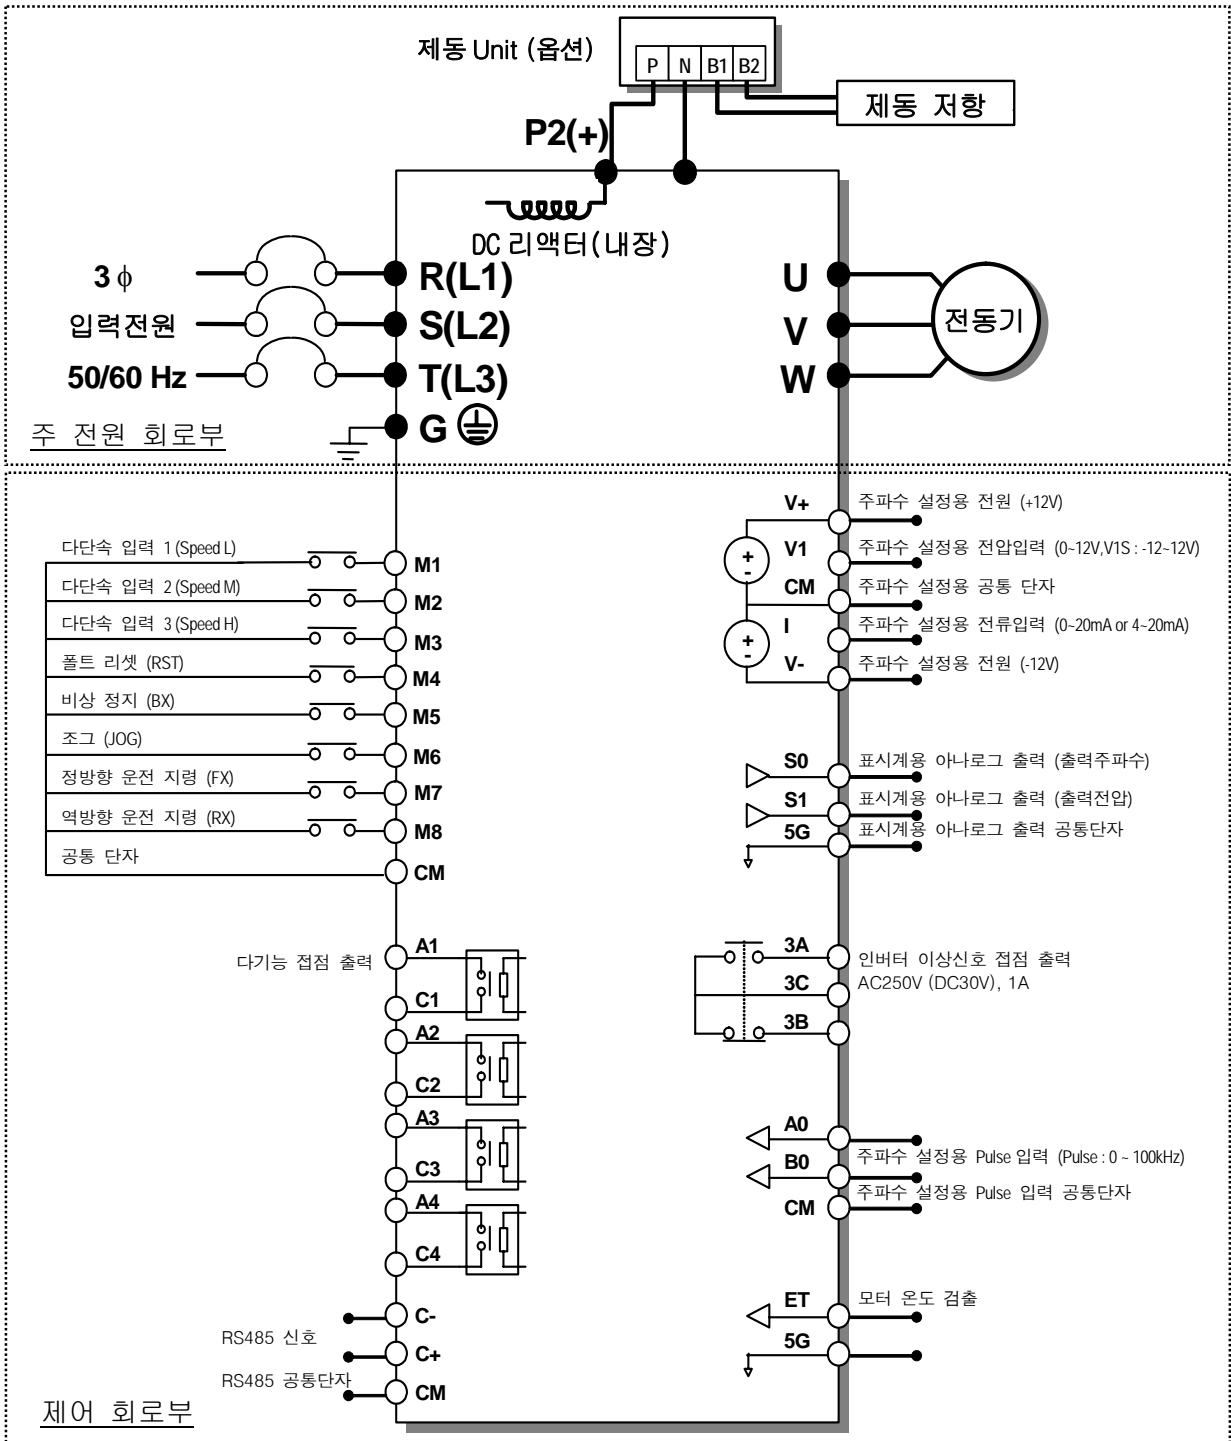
제동 Unit (옵션)

P N B1 B2

제동 저항

P2(+)

DC 리액터(내장)

3 $\phi$
입력전원
50/60 Hz

R(L1)
S(L2)
T(L3)
G

U
V
W

전동기

주 전원 회로부

다단속 입력 1 (Speed L) M1
다단속 입력 2 (Speed M) M2
다단속 입력 3 (Speed H) M3
폴트 리셋 (RST) M4
비상 정지 (BX) M5
조그 (JOG) M6
정방향 운전 지령 (FX) M7
역방향 운전 지령 (RX) M8
공통 단자 CM

V+ 주파수 설정용 전원 (+12V)
V1 주파수 설정용 전압입력 (0~12V,V1S : -12~12V)
CM 주파수 설정용 공통 단자
I 주파수 설정용 전류입력 (0~20mA or 4~20mA)
V- 주파수 설정용 전원 (-12V)

S0 표시계용 아나로그 출력 (출력주파수)
S1 표시계용 아나로그 출력 (출력전압)
5G 표시계용 아나로그 출력 공통단자

다기능 접점 출력
A1
C1
A2
C2
A3
C3
A4
C4

3A 인버터 이상신호 접점 출력
3C AC250V (DC30V), 1A
3B

A0
B0 주파수 설정용 Pulse 입력 (Pulse : 0 ~ 100kHz)
CM 주파수 설정용 Pulse 입력 공통단자

ET 모터 온도 검출
5G

C-
RS485 신호
C+
RS485 공통단자
CM

제어 회로부